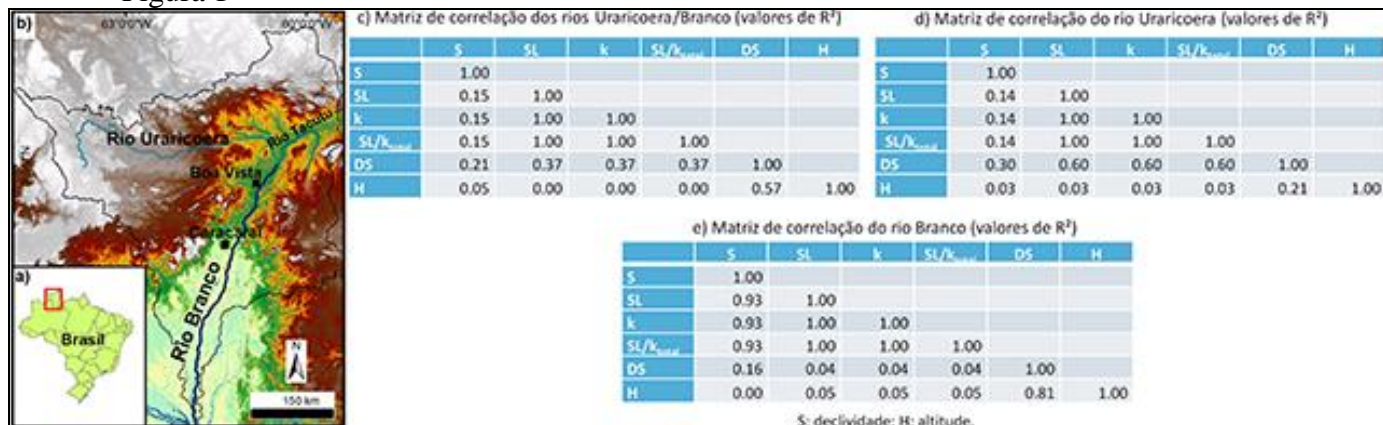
Figura 1

b) 63°00'W 60°00'W

Rio Uraricoera

Rio Tacutu

Boa Vista

Caracaraí

Rio Branco

a)

Brasil

N

150 km

c) Matriz de correlação dos rios Uraricoera/Branco (valores de R²)

| | S | SL | k | SL/k$_{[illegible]}$ | DS | H |
|---|---|---|---|---|---|---|
| S | 1.00 | | | | | |
| SL | 0.15 | 1.00 | | | | |
| k | 0.15 | 1.00 | 1.00 | | | |
| SL/k$_{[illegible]}$ | 0.15 | 1.00 | 1.00 | 1.00 | | |
| DS | 0.21 | 0.37 | 0.37 | 0.37 | 1.00 | |
| H | 0.05 | 0.00 | 0.00 | 0.00 | 0.57 | 1.00 |

d) Matriz de correlação do rio Uraricoera (valores de R²)

| | S | SL | k | SL/k$_{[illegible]}$ | DS | H |
|---|---|---|---|---|---|---|
| S | 1.00 | | | | | |
| SL | 0.14 | 1.00 | | | | |
| k | 0.14 | 1.00 | 1.00 | | | |
| SL/k$_{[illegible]}$ | 0.14 | 1.00 | 1.00 | 1.00 | | |
| DS | 0.30 | 0.60 | 0.60 | 0.60 | 1.00 | |
| H | 0.03 | 0.03 | 0.03 | 0.03 | 0.21 | 1.00 |

e) Matriz de correlação do rio Branco (valores de R²)

| | S | SL | k | SL/k$_{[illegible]}$ | DS | H |
|---|---|---|---|---|---|---|
| S | 1.00 | | | | | |
| SL | 0.93 | 1.00 | | | | |
| k | 0.93 | 1.00 | 1.00 | | | |
| SL/k$_{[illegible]}$ | 0.93 | 1.00 | 1.00 | 1.00 | | |
| DS | 0.16 | 0.04 | 0.04 | 0.04 | 1.00 | |
| H | 0.00 | 0.05 | 0.05 | 0.05 | 0.81 | 1.00 |

S: declividade; H: altitude.